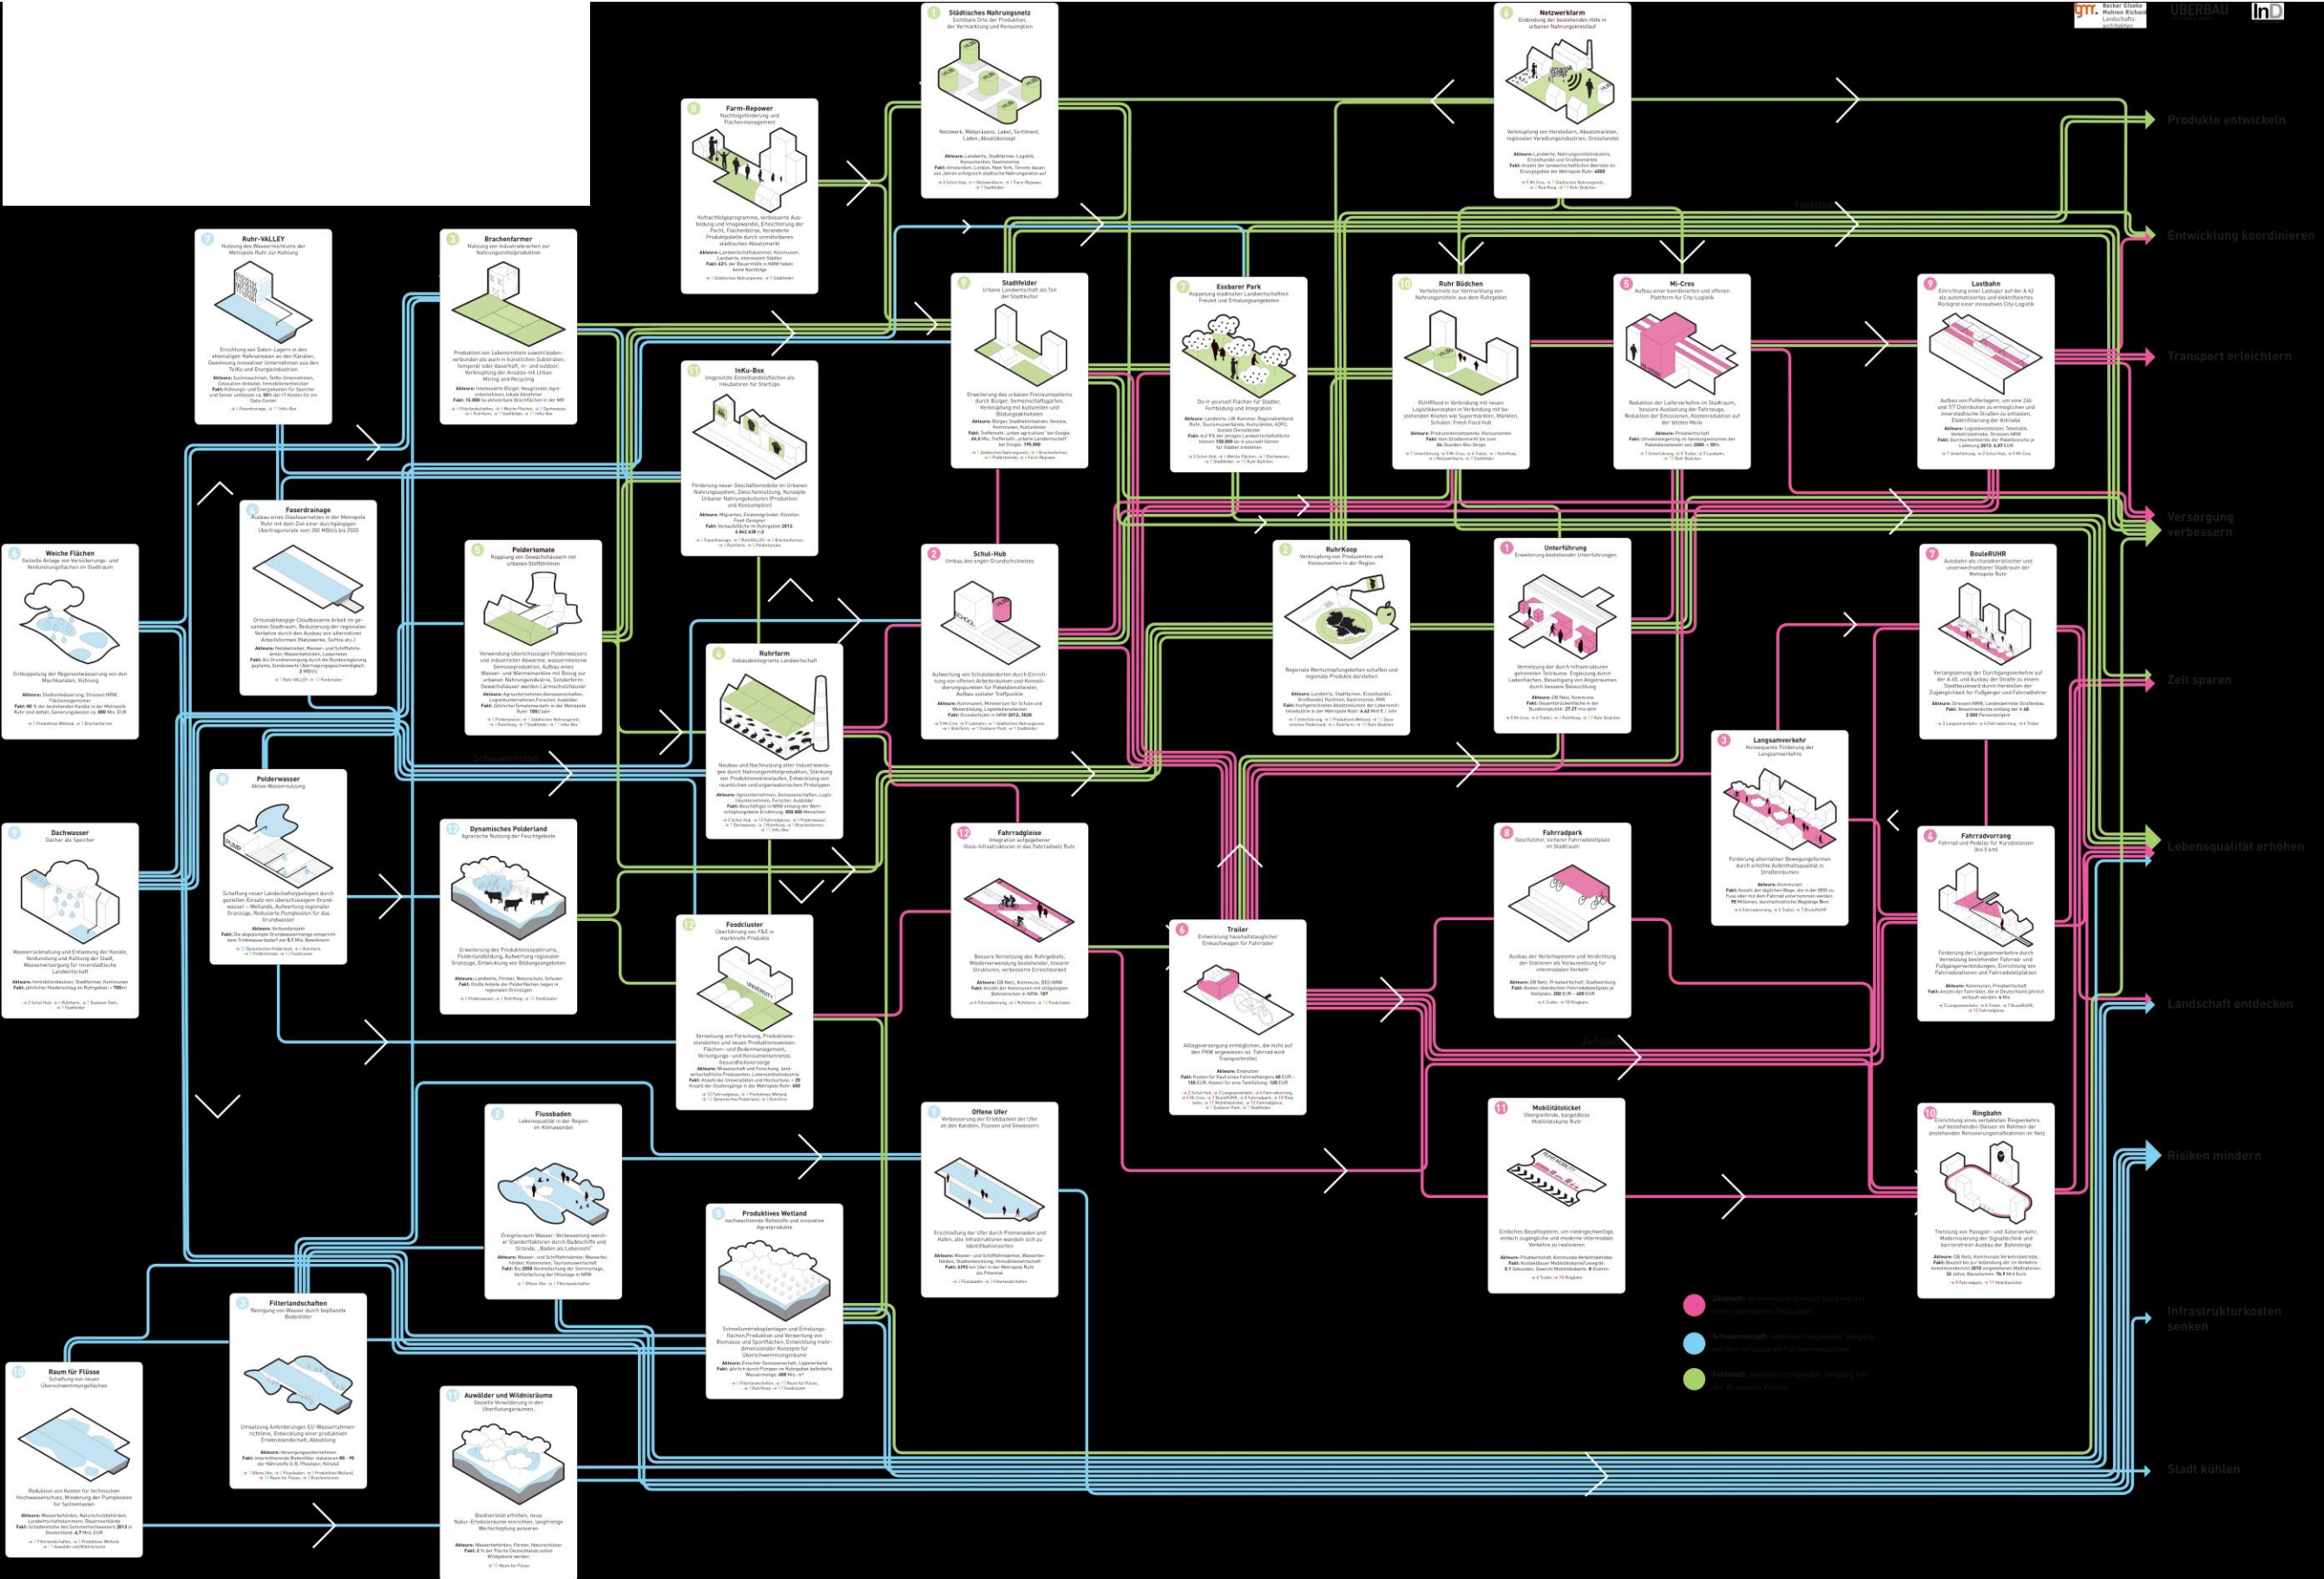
Städtisches Nahrungsnetz
Sichtbare Orte der Produktion, der Vermarktung und Konsumption

Netzwerkfarm
Einbindung der bestehenden Höfe in urbanen Nahrungskreislauf

Farm-Repower
Nachfolgeförderung und Flächenmanagement

Ruhr-VALLEY
Nutzung des Wasserreichtums der Metropole Ruhr zur Kühlung

Brachenfarmer
Nutzung von Industriebrachen zur Nahrungsmittelproduktion

InKu-Box

Stadtfelder
Urbane Landwirtschaft als Teil der Stadtkultur

Essbarer Park

Ruhr Büdchen

Mi-Cros

Lastbahn

Faserdrainage

Weiche Flächen

Poldertomate

Ruhrfarm

Schul-Hub

RuhrKoop

Unterführung

BouleRUHR

Langsamverkehr

Polderwasser

Dachwasser

Dynamisches Polderland

Foodcluster

Fahrradgleise

Trailer

Fahrradpark

Fahrradvorrang

Flussbaden

Offene Ufer

Mobilitätsticket

Ringbahn

Produktives Wetland

Filterlandschaften

Raum für Flüsse

Auwälder und Wildnisräume

Produkte entwickeln
Entwicklung koordinieren
Transport erleichtern
Versorgung verbessern
Zeit sparen
Lebensqualität erhöhen
Landschaft entdecken
Risiken mindern
Infrastrukturkosten senken
Stadt kühlen

Zeitstadt
Schwammstadt
Feldstadt

ÜBERBAU
InD